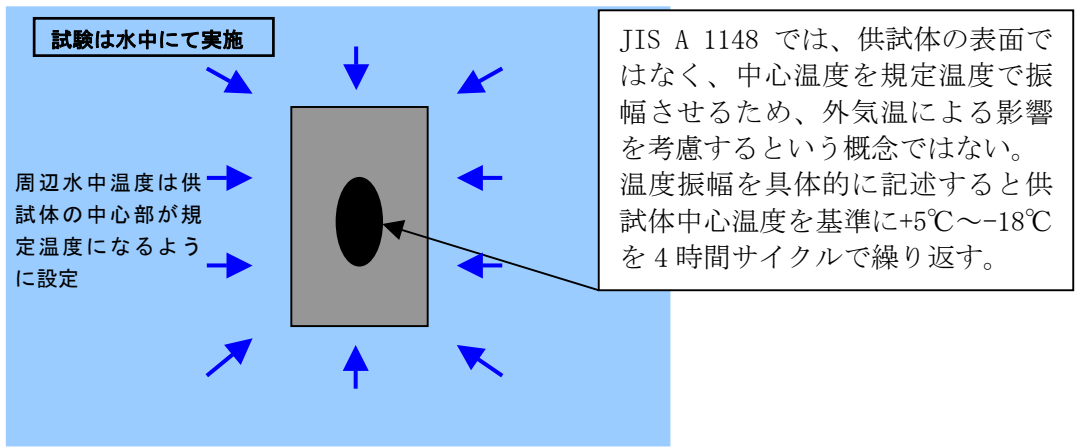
試験は水中にて実施

周辺水中温度は供試体の中心部が規定温度になるように設定

JIS A 1148 では、供試体の表面ではなく、中心温度を規定温度で振幅させるため、外気温による影響を考慮するという概念ではない。温度振幅を具体的に記述すると供試体中心温度を基準に+5℃～−18℃を4時間サイクルで繰り返す。